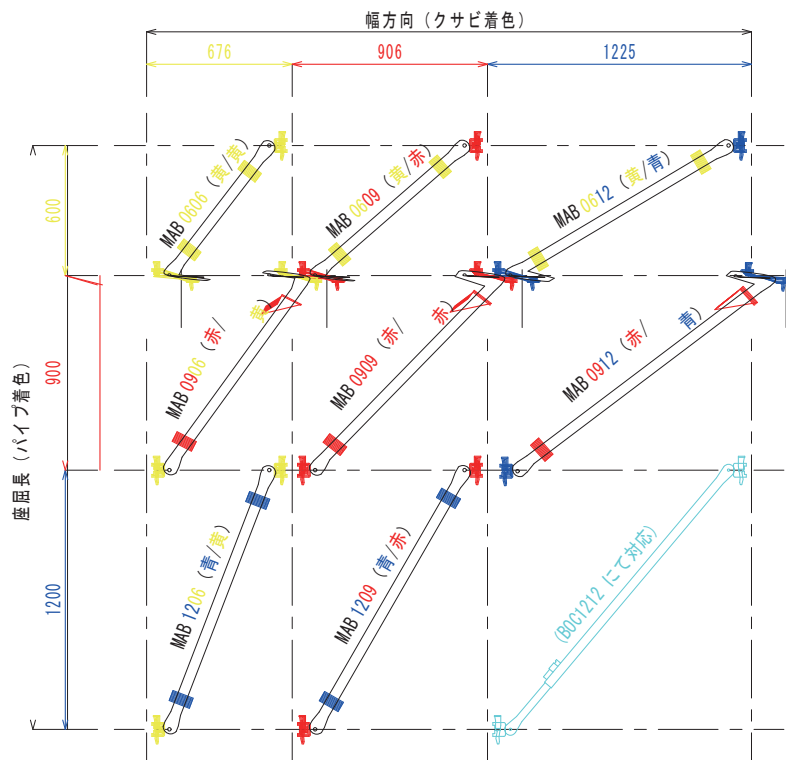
幅方向（クサビ着色）

676

906

1225

座屈長（パイプ着色）

600

900

1200

MAB0606（黄/黄）

MAB0609（黄/赤）

MAB0612（黄/青）

MAB0906（赤/ 黄）

MAB0909（赤/ 赤）

MAB0912（赤/ 青）

MAB1206（青/黄）

MAB1209（青/赤）

(BOC1212にて対応)